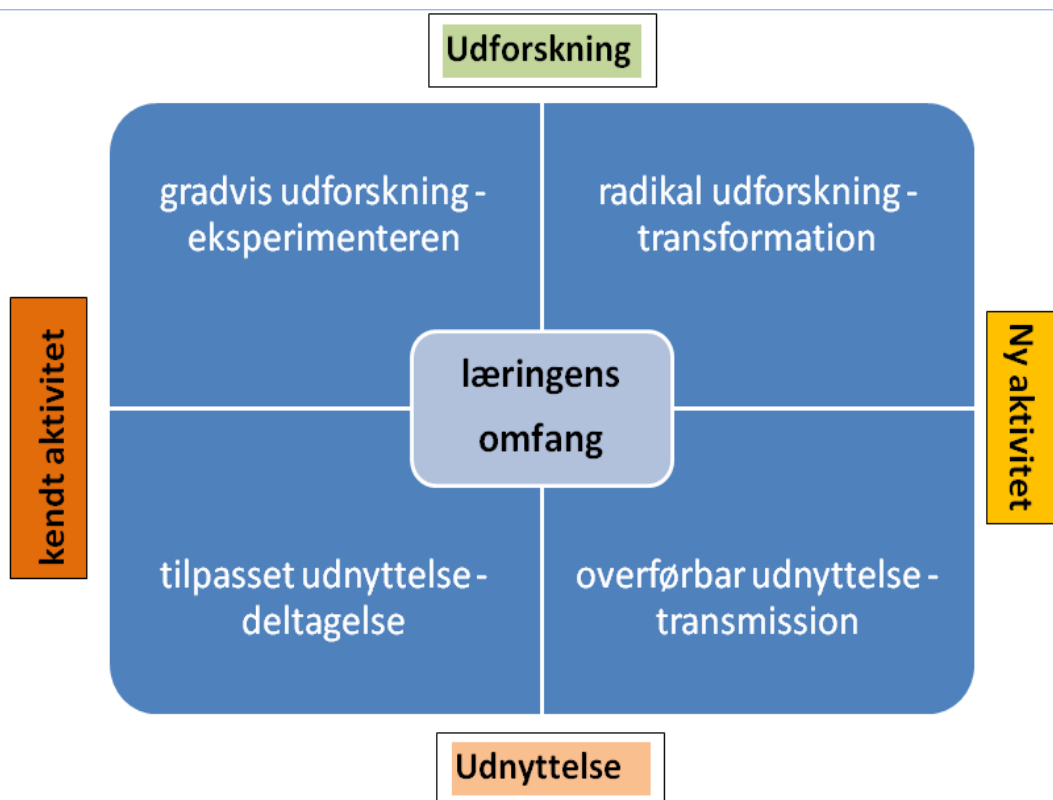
Udforskning

kendt aktivitet

gradvis udforskning - eksperimenteren

radikal udforskning - transformation

læringens omfang

Ny aktivitet

tilpasset udnyttelse - deltagelse

overførbar udnyttelse - transmission

Udnyttelse